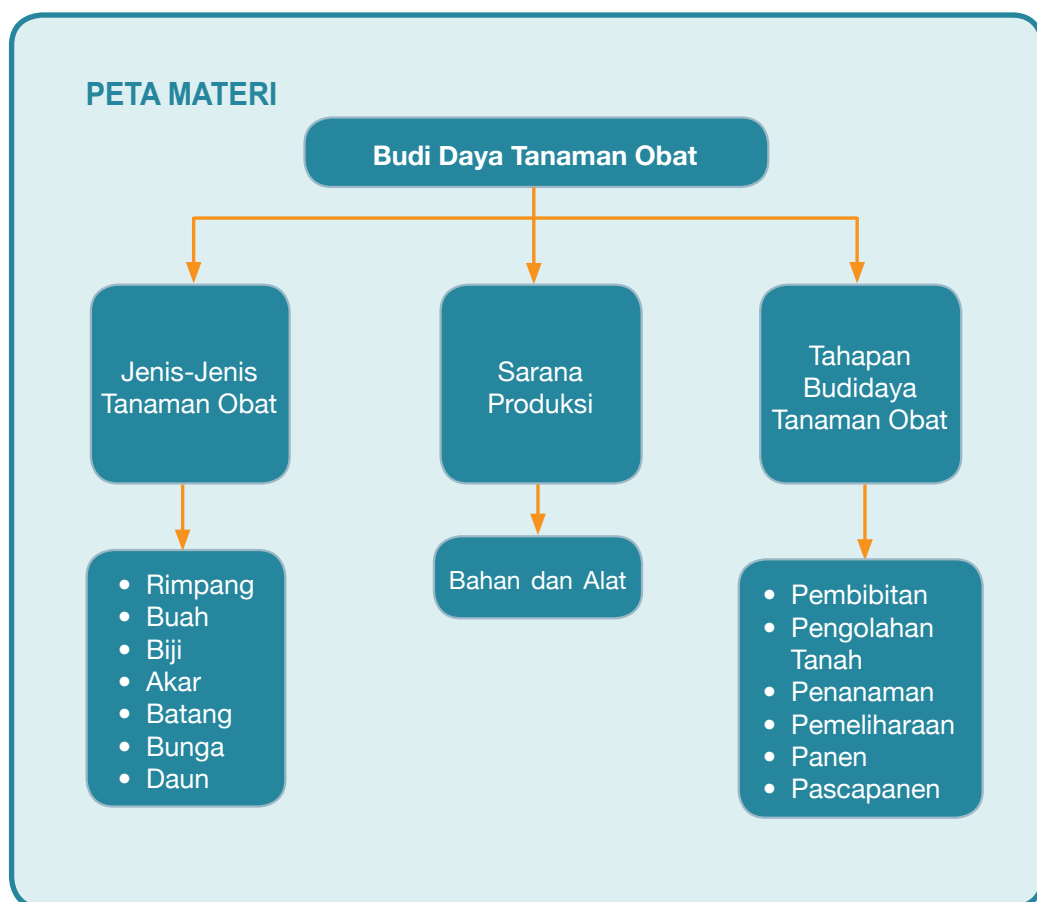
PETA MATERI

Budi Daya Tanaman Obat

Jenis-Jenis Tanaman Obat

Sarana Produksi

Tahapan Budidaya Tanaman Obat

- Rimpang
- Buah
- Biji
- Akar
- Batang
- Bunga
- Daun

Bahan dan Alat

- Pembibitan
- Pengolahan Tanah
- Penanaman
- Pemeliharaan
- Panen
- Pascapanen